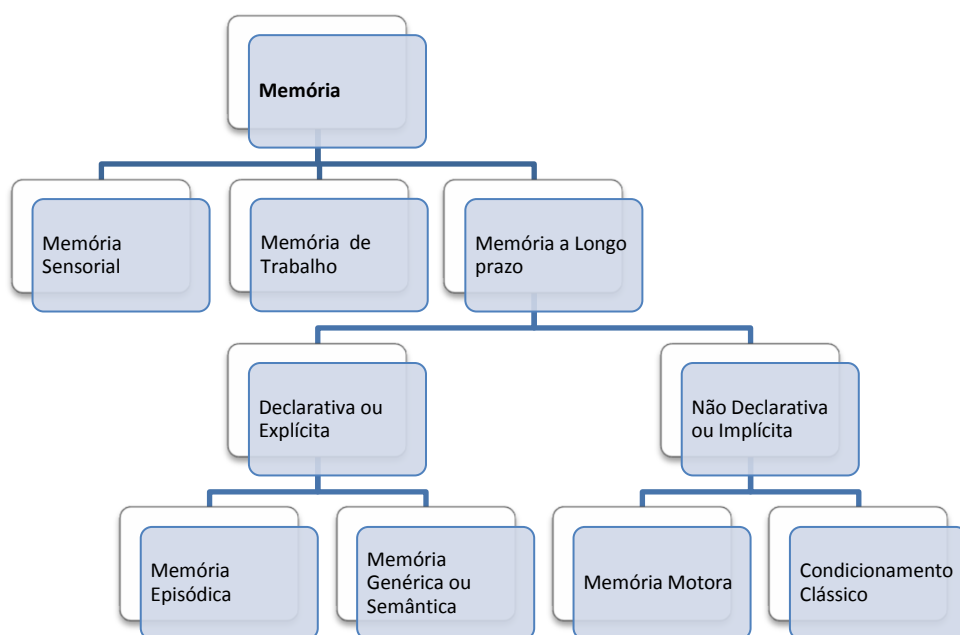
Memória

Memória Sensorial

Memória de Trabalho

Memória a Longo prazo

Declarativa ou Explícita

Não Declarativa ou Implícita

Memória Episódica

Memória Genérica ou Semântica

Memória Motora

Condicionamento Clássico